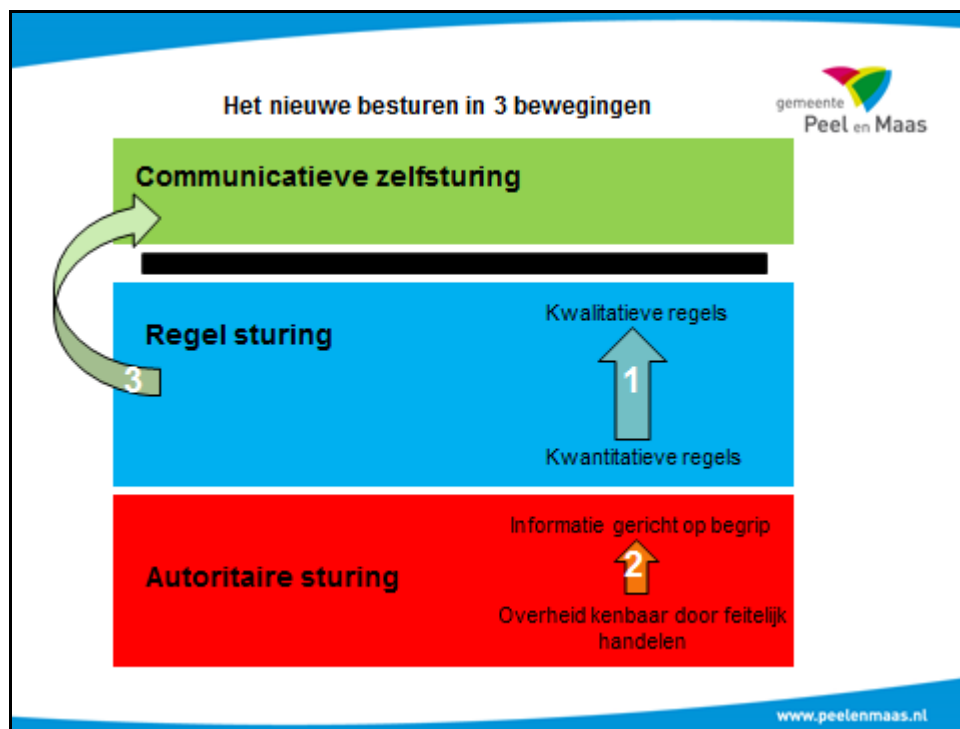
Het nieuwe besturen in 3 bewegingen

gemeente Peel en Maas

Communicatieve zelfsturing

Regel sturing

Kwalitatieve regels

1

3

Kwantitatieve regels

Informatie gericht op begrip

2

Autoritaire sturing

Overheid kenbaar door feitelijk handelen

www.peelenmaas.nl